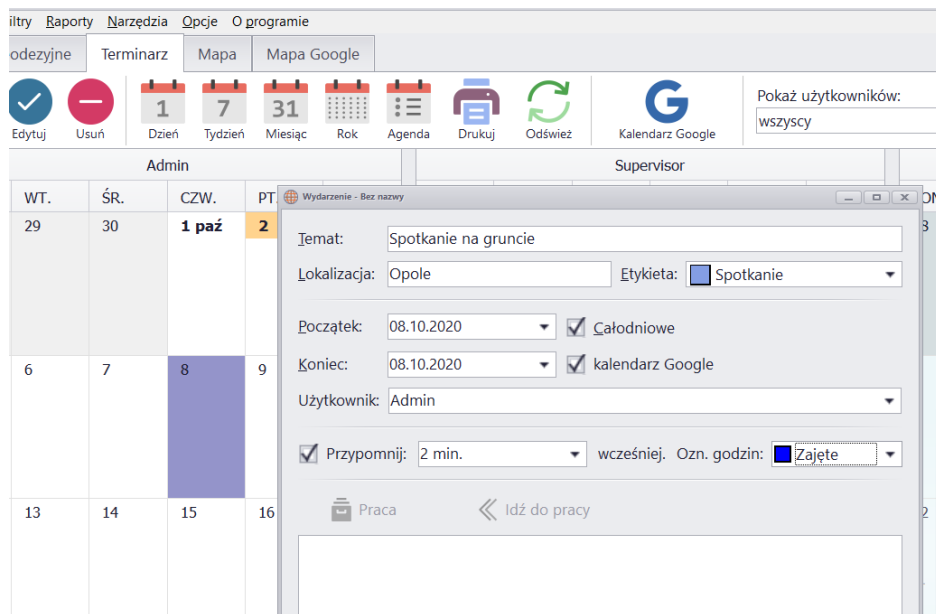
iltry Raporty Narzędzia Opcje O programie

odezyjne Terminarz Mapa Mapa Google

Edytuj Usuń 1 Dzień 7 Tydzień 31 Miesiąc Rok Agenda Drukuj Odśwież Kalendarz Google Pokaż użytkowników: wszyscy

Admin Supervisor

| WT. | ŚR. | CZW. | PT |
|---|---|---|---|
| 29 | 30 | 1 paź | 2 |
| 6 | 7 | 8 | 9 |
| 13 | 14 | 15 | 16 |

Wydarzenie - Bez nazwy

Temat: Spotkanie na gruncie

Lokalizacja: Opole Etykieta: Spotkanie

Początek: 08.10.2020 Całodniowe

Koniec: 08.10.2020 kalendarz Google

Użytkownik: Admin

Przypomnij: 2 min. wcześniej. Ozn. godzin: Zajęte

Praca Idź do pracy